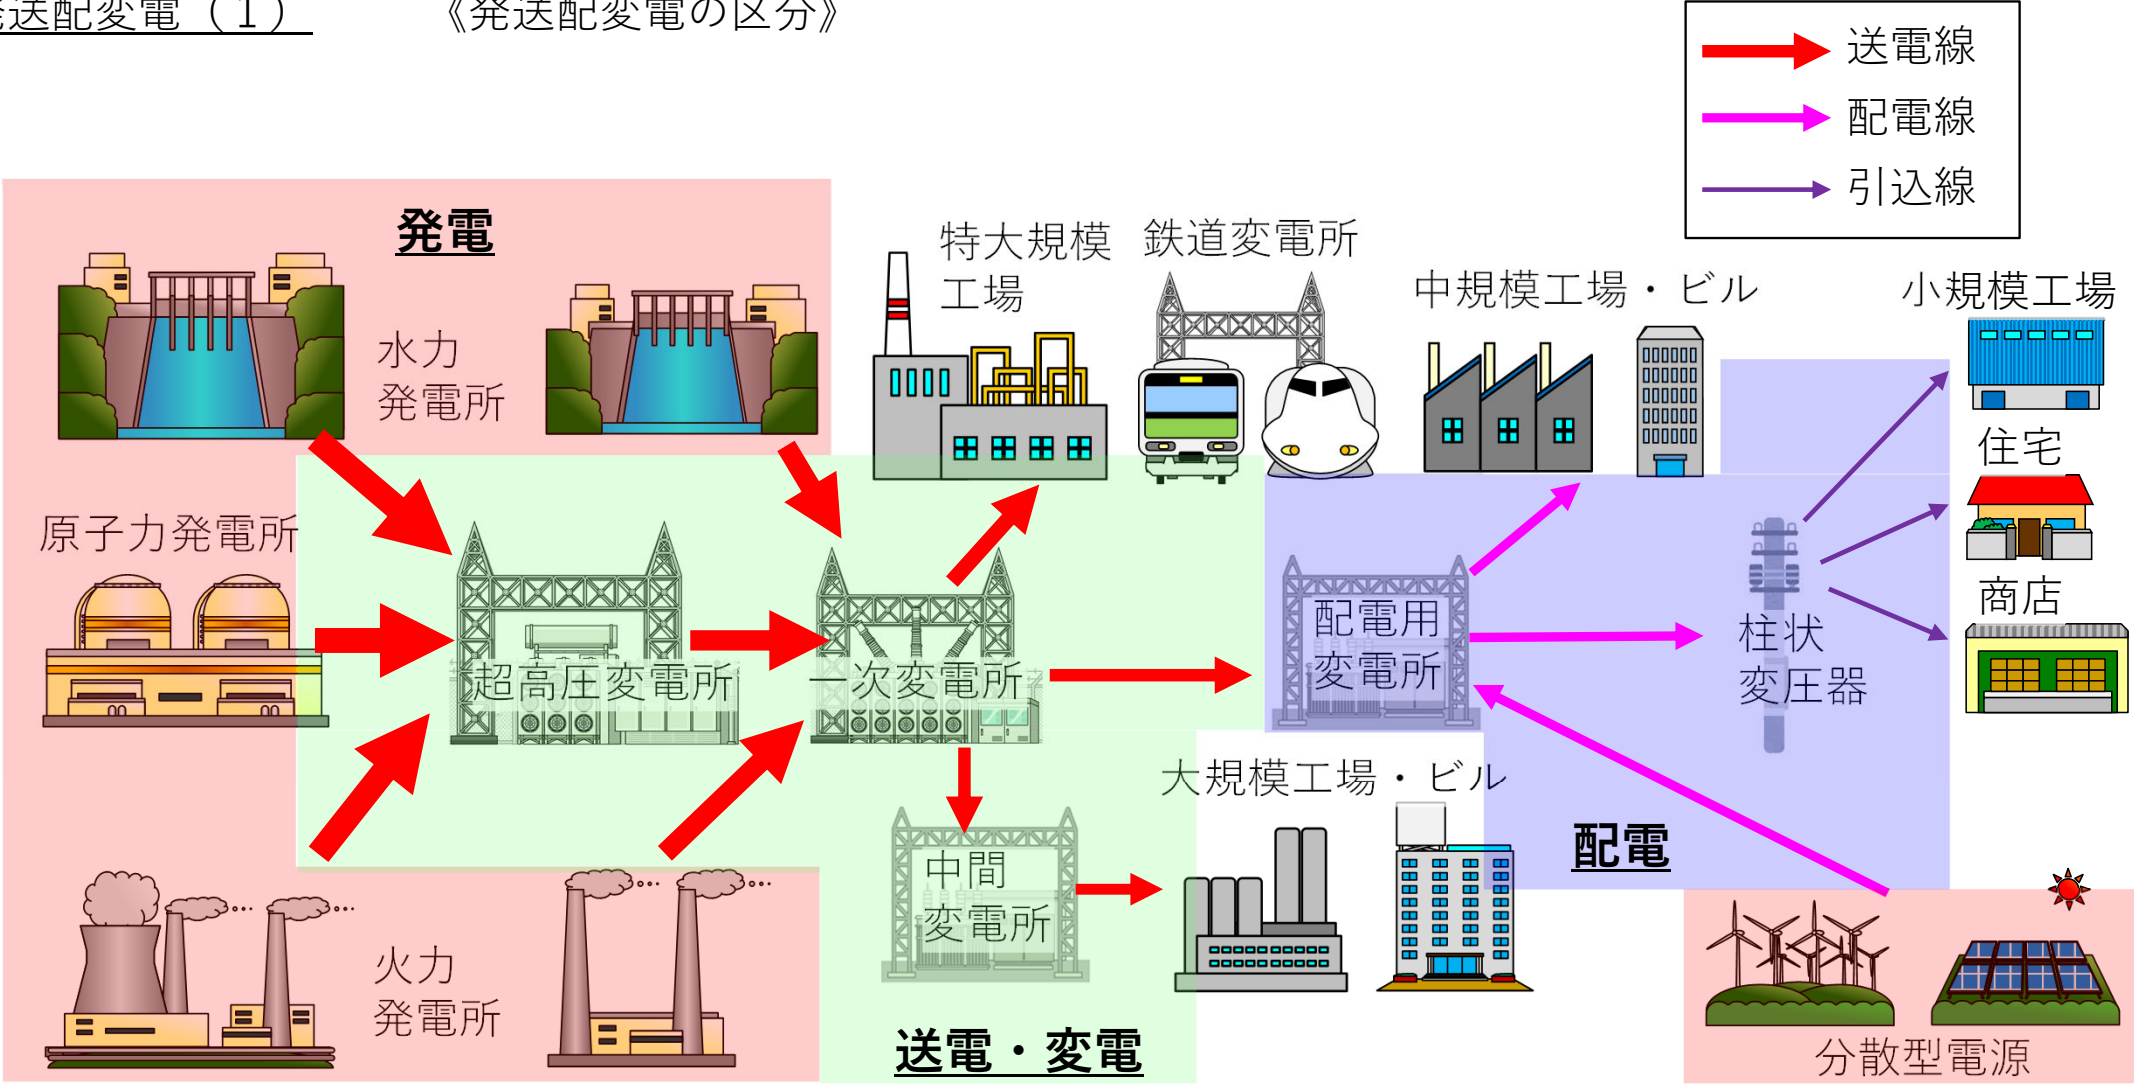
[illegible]送配変電（１）　《発送配変電の区分》

送電線
配電線
引込線

発電

水力
発電所

原子力発電所

火力
発電所

特大規模
工場

鉄道変電所

中規模工場・ビル

小規模工場

住宅

商店

超高圧変電所

一次変電所

配電用
変電所

柱状
変圧器

中間
変電所

大規模工場・ビル

配電

送電・変電

分散型電源